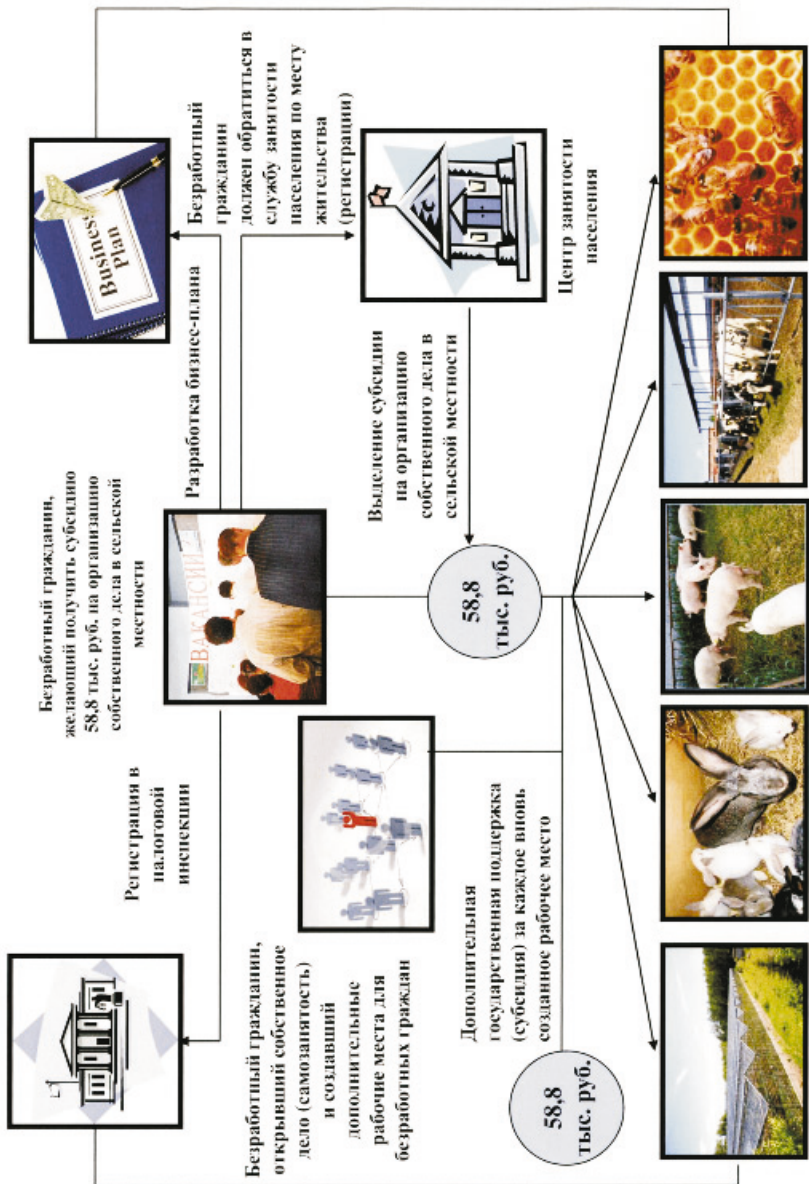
Безработный гражданин должен обратиться в службу занятости населения по месту жительства (регистрации)

Business Plan

Центр занятости населения

Разработка бизнес-плана

Безработный гражданин, желающий получить субсидию 58,8 тыс. руб. на организацию собственного дела в сельской местности

ВАКАНСИИ

Выделение субсидии на организацию собственного дела в сельской местности

58,8 тыс. руб.

Регистрация в налоговой инспекции

Безработный гражданин, открывший собственное дело (самозанятость) и создавший дополнительные рабочие места для безработных граждан

Дополнительная государственная поддержка (субсидия) за каждое вновь созданное рабочее место

58,8 тыс. руб.